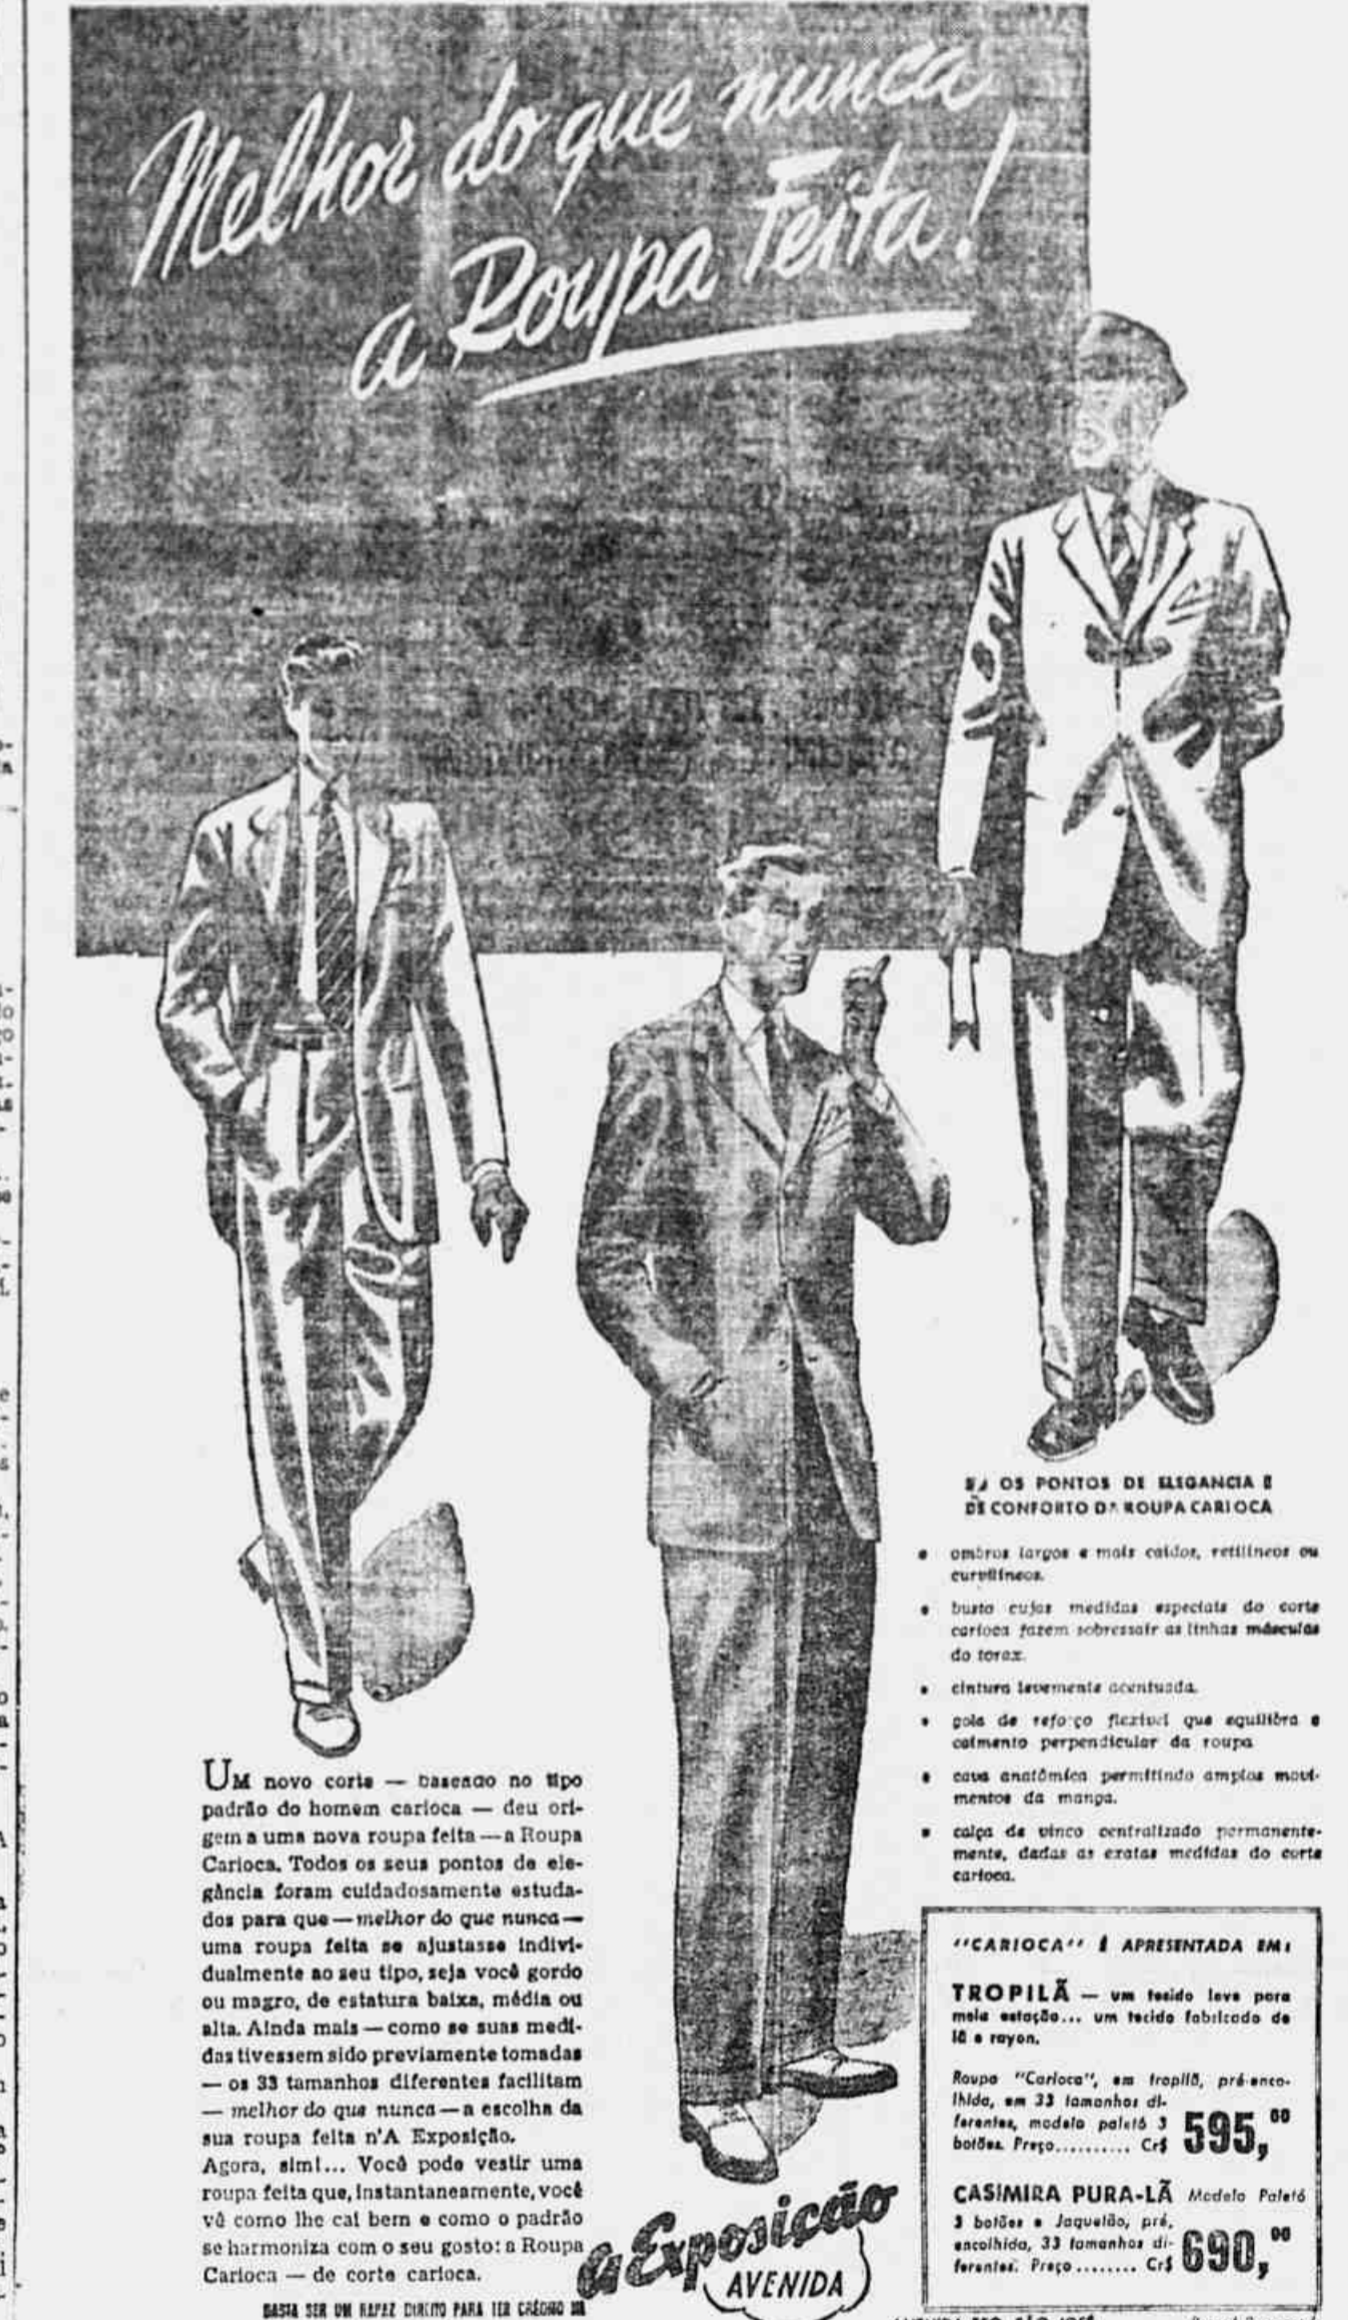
Melhor do que nunca a Roupa Feita!

UM novo corte — baseado no tipo padrão do homem carioca — deu origem a uma nova roupa feita — a Roupa Carioca. Todos os seus pontos de elegância foram cuidadosamente estudados para que — melhor do que nunca — uma roupa feita se ajustasse individualmente ao seu tipo, seja você gordo ou magro, de estatura baixa, média ou alta. Ainda mais — como se suas medidas tivessem sido previamente tomadas — os 33 tamanhos diferentes facilitam — melhor do que nunca — a escolha da sua roupa feita n'A Exposição.

Agora, sim!... Você pode vestir uma roupa feita que, instantaneamente, você vê como lhe cai bem e como o padrão se harmoniza com o seu gosto: a Roupa Carioca — de corte carioca.

BASTA SER UM RAPAZ DIREITO PARA TER CRÉDITO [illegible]

EIS OS PONTOS DE ELEGANCIA E DE CONFORTO DA ROUPA CARIOCA

• ombros largos e mais caídos, retilíneos ou curvilíneos.

• busto cujas medidas especiais do corte carioca fazem sobressair as linhas másculas do torax.

• cintura levemente acentuada.

• gola de reforço flexível que equilibra o caimento perpendicular da roupa.

• cava anatômica permitindo amplos movimentos da manga.

• calça de vinco centralizado permanentemente, dadas as exatas medidas do corte carioca.

"CARIOCA" É APRESENTADA EM:

TROPILÃ — um tecido leve para meia estação... um tecido fabricado de lã e rayon.

Roupa "Carioca", em tropilã, pré-encolhida, em 33 tamanhos diferentes, modelo paletó 3 botões. Preço.......... Cr$ 595,$^{00}$

CASIMIRA PURA-LÃ Modelo Paletó 3 botões e Jaquetão, pré-encolhida, 33 tamanhos diferentes. Preço........ Cr$ 690,$^{00}$

A Exposição AVENIDA

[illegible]